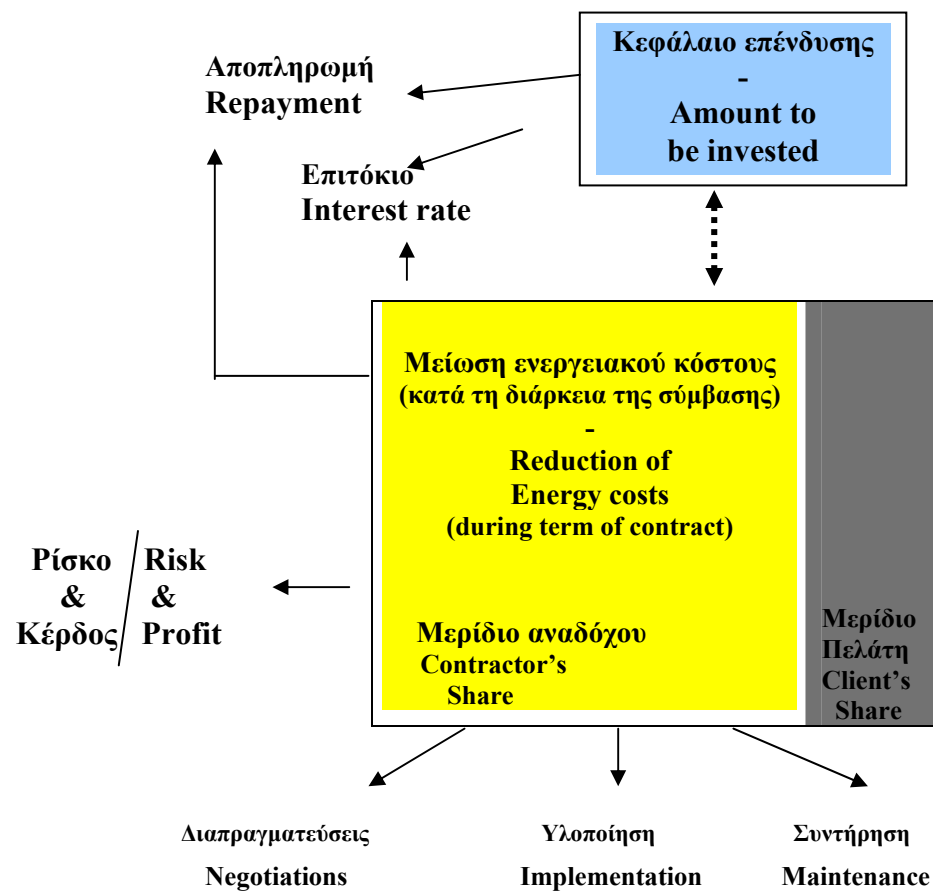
Κεφάλαιο επένδυσης
-
Amount to
be invested

Αποπληρωμή
Repayment

Επιτόκιο
Interest rate

Μείωση ενεργειακού κόστους
(κατά τη διάρκεια της σύμβασης)
-
Reduction of
Energy costs
(during term of contract)

Μερίδιο αναδόχου
Contractor's
Share

Μερίδιο
Πελάτη
Client's
Share

Ρίσκο
&
Κέρδος

Risk
&
Profit

Διαπραγματεύσεις
Negotiations

Υλοποίηση
Implementation

Συντήρηση
Maintenance